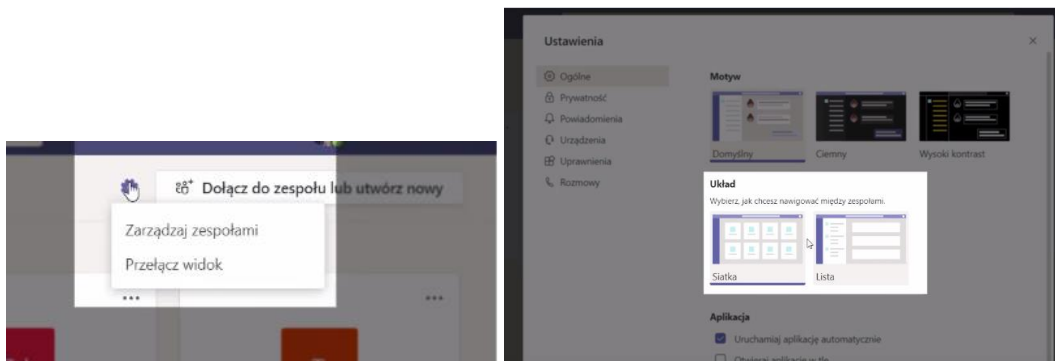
Dołącz do zespołu lub utwórz nowy

Zarządzaj zespołami

Przełącz widok

...

...

Ustawienia

×

Ogólne

Prywatność

Powiadomienia

Urządzenia

Uprawnienia

Rozmowy

Motyw

Domyślny

Ciemny

Wysoki kontrast

Układ

Wybierz, jak chcesz nawigować między zespołami.

Siatka

Lista

Aplikacja

Uruchamiaj aplikację automatycznie

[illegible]